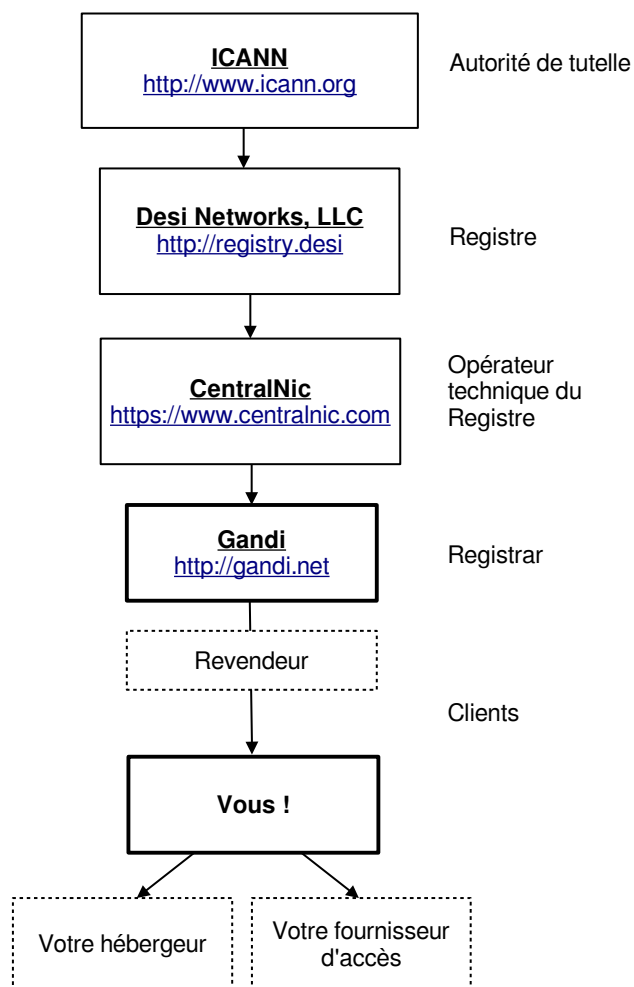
ICANN
http://www.icann.org

Autorité de tutelle

Desi Networks, LLC
http://registry.desi

Registre

CentralNic
https://www.centralnic.com

Opérateur technique du Registre

Gandi
http://gandi.net

Registrar

Revendeur

Clients

Vous !

Votre hébergeur

Votre fournisseur d'accès